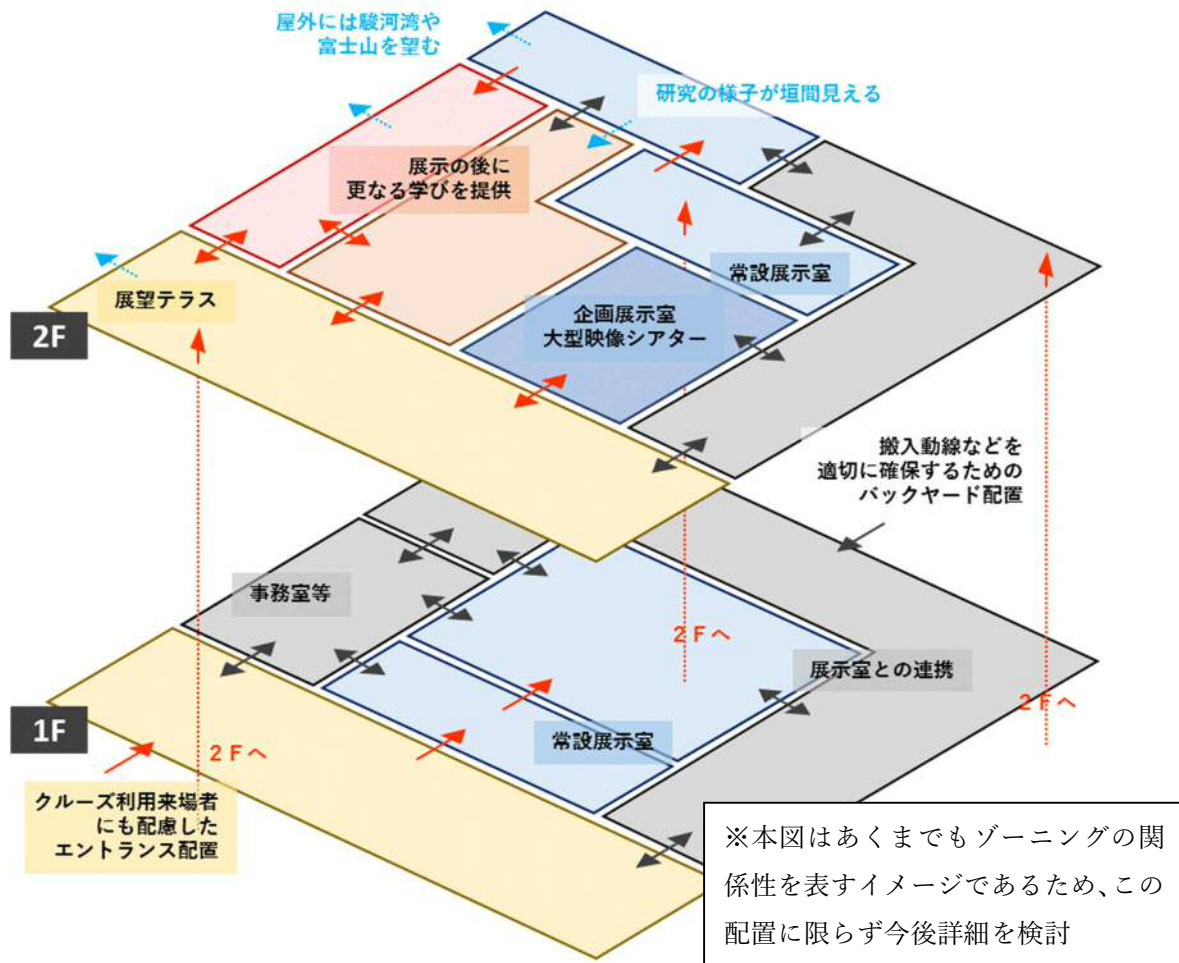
屋外には駿河湾や
富士山を望む

研究の様子が垣間見える

展示の後に
更なる学びを提供

常設展示室

展望テラス

2F

企画展示室
大型映像シアター

搬入動線などを
適切に確保するための
バックヤード配置

事務室等

２Ｆへ

展示室との連携

1F

２Ｆへ

２Ｆへ

常設展示室

クルーズ利用来場者
にも配慮した
エントランス配置

※本図はあくまでもゾーニングの関係性を表すイメージであるため、この配置に限らず今後詳細を検討